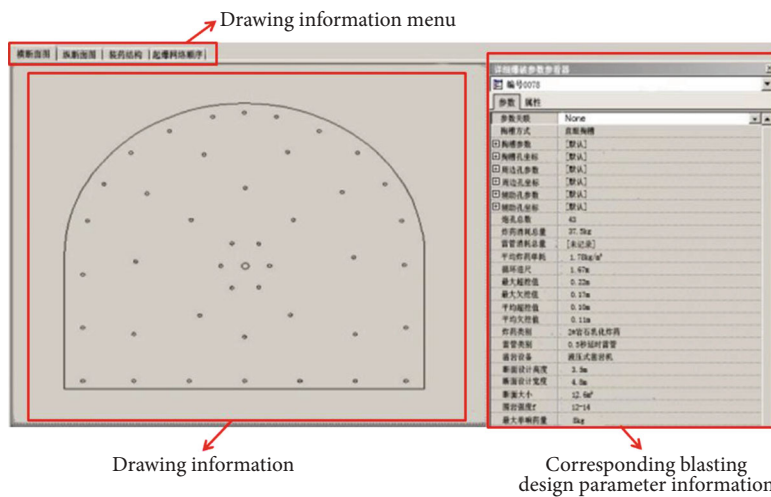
Drawing information menu

横断面图 | 纵断面图 | 装药结构 | 起爆网络顺序

详细爆破参数查看器

编号0078

参数 | 属性

| 参数关联 | None |
|---|---|
| 掏槽方式 | 直眼掏槽 |
| 掏槽参数 | [默认] |
| 掏槽孔坐标 | [默认] |
| 周边孔参数 | [默认] |
| 周边孔坐标 | [默认] |
| 辅助孔参数 | [默认] |
| 辅助孔坐标 | [默认] |
| 炮孔总数 | 43 |
| 炸药消耗总量 | 37.5kg |
| 雷管消耗总量 | [未记录] |
| 平均炸药单耗 | 1.70kg/m³ |
| 循环进尺 | 1.67m |
| 最大超挖值 | 0.22m |
| 最大欠挖值 | 0.17m |
| 平均超挖值 | 0.10m |
| 平均欠挖值 | 0.11m |
| 炸药类别 | 2#岩石乳化炸药 |
| 雷管类别 | 0.5秒延时雷管 |
| 凿岩设备 | 液压式凿岩机 |
| 断面设计高度 | 3.9m |
| 断面设计宽度 | 4.8m |
| 断面大小 | 12.6m² |
| 围岩强度f | 12~14 |
| 最大单响药量 | 6kg |

Drawing information

Corresponding blasting design parameter information